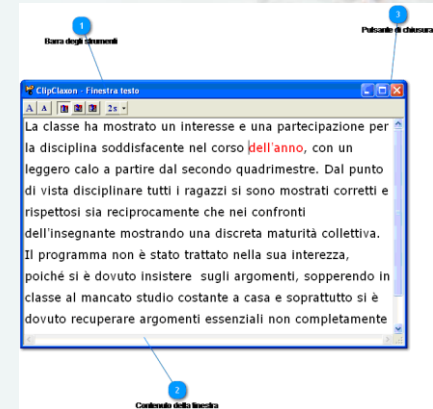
1
Barra degli strumenti

3
Pulsante di chiusura

ClipClaxon - Finestra testo

A A 2s

La classe ha mostrato un interesse e una partecipazione per la disciplina soddisfacente nel corso dell'anno, con un leggero calo a partire dal secondo quadrimestre. Dal punto di vista disciplinare tutti i ragazzi si sono mostrati corretti e rispettosi sia reciprocamente che nei confronti dell'insegnante mostrando una discreta maturità collettiva. Il programma non è stato trattato nella sua interezza, poiché si è dovuto insistere sugli argomenti, sopperendo in classe al mancato studio costante a casa e soprattutto si è dovuto recuperare argomenti essenziali non completamente

2
Contenuto della finestra